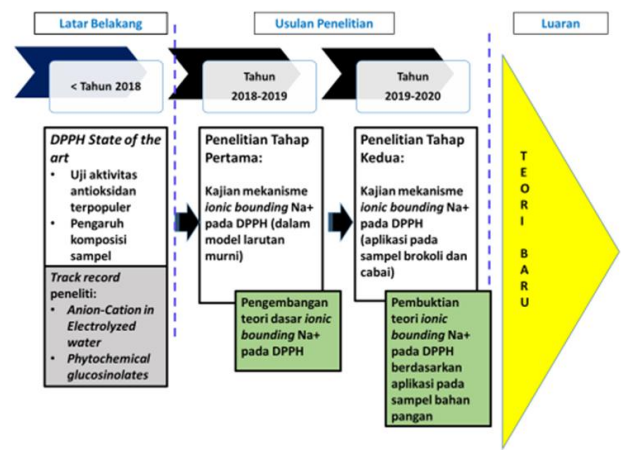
Latar Belakang

Usulan Penelitian

Luaran

< Tahun 2018

Tahun 2018-2019

Tahun 2019-2020

DPPH State of the art
- Uji aktivitas antioksidan terpopuler
- Pengaruh komposisi sampel

Track record peneliti:
- Anion-Cation in Electrolyzed water
- Phytochemical glucosinolates

Penelitian Tahap Pertama:

Kajian mekanisme ionic bounding Na+ pada DPPH (dalam model larutan murni)

Pengembangan teori dasar ionic bounding Na+ pada DPPH

Penelitian Tahap Kedua:

Kajian mekanisme ionic bounding Na+ pada DPPH (aplikasi pada sampel brokoli dan cabai)

Pembuktian teori ionic bounding Na+ pada DPPH berdasarkan aplikasi pada sampel bahan pangan

TEORI BARU